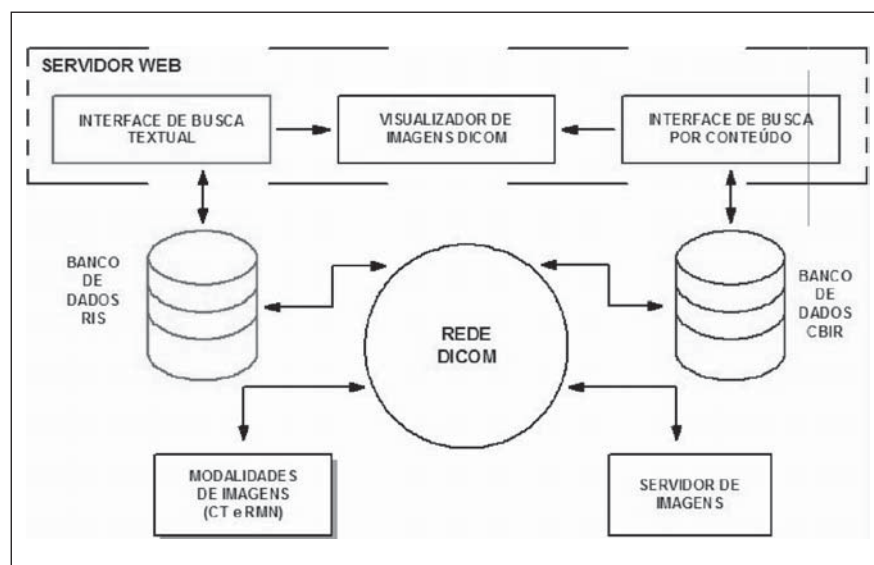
SERVIDOR WEB

INTERFACE DE BUSCA TEXTUAL

VISUALIZADOR DE IMAGENS DICOM

INTERFACE DE BUSCA POR CONTEÚDO

BANCO DE DADOS RIS

REDE DICOM

BANCO DE DADOS CBIR

MODALIDADES DE IMAGENS (CT e RMN)

SERVIDOR DE IMAGENS